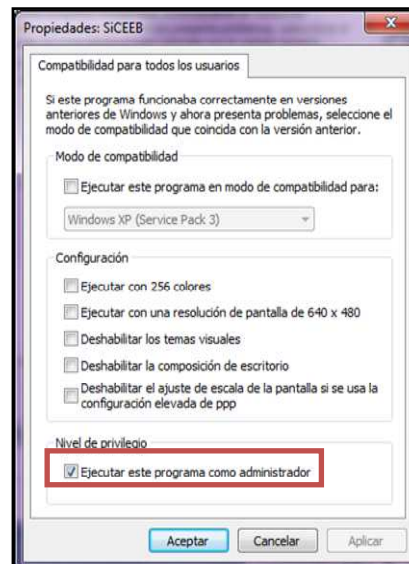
Propiedades: SiCEEB

Compatibilidad para todos los usuarios

Si este programa funcionaba correctamente en versiones anteriores de Windows y ahora presenta problemas, seleccione el modo de compatibilidad que coincida con la versión anterior.

Modo de compatibilidad

Ejecutar este programa en modo de compatibilidad para:

Windows XP (Service Pack 3)

Configuración

Ejecutar con 256 colores

Ejecutar con una resolución de pantalla de 640 x 480

Deshabilitar los temas visuales

Deshabilitar la composición de escritorio

Deshabilitar el ajuste de escala de la pantalla si se usa la configuración elevada de ppp

Nivel de privilegio

Ejecutar este programa como administrador

Aceptar Cancelar Aplicar